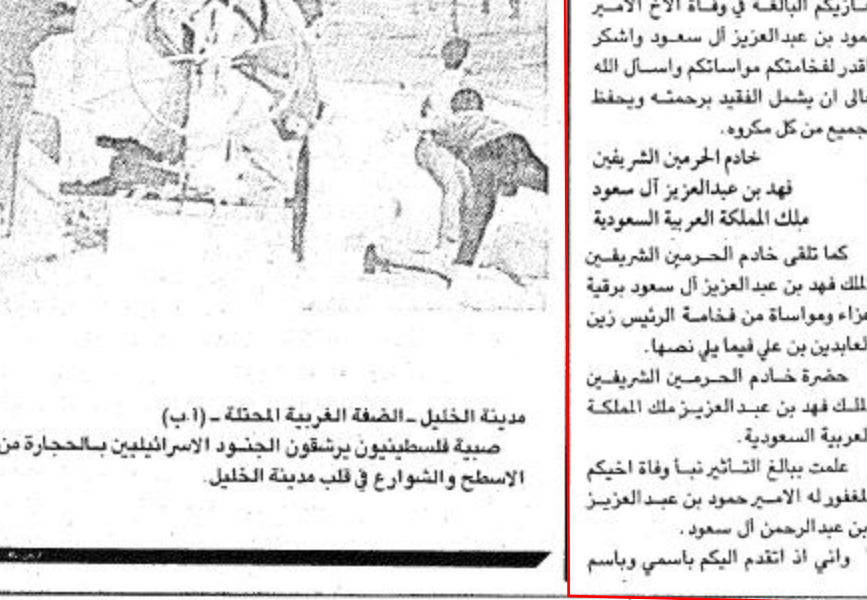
مدينة الخليل ـ الضفة الغربية المحتلة ـ (ا ب)
صبية فلسطينيون يرشقون الجنود الاسرائيليين بالحجارة من الاسطح والشوارع في قلب مدينة الخليل

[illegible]تاريكم البالغة في وفاة الأخ الأمير حمود بن عبدالعزيز آل سعود واشكر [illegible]قدر لفخامتكم مواساتكم واسأل الله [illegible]الى ان يشمل الفقيد برحمته ويحفظ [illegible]جميع من كل مكروه.

خادم الحرمين الشريفين
فهد بن عبدالعزيز آل سعود
ملك المملكة العربية السعودية

كما تلقى خادم الحرمين الشريفين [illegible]لملك فهد بن عبدالعزيز آل سعود برقية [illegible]عزاء ومواساة من فخامة الرئيس زين العابدين بن علي فيما يلي نصها.

حضرة خادم الحرمين الشريفين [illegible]لملك فهد بن عبدالعزيز ملك المملكة العربية السعودية.

علمت ببالغ التأثر نبأ وفاة اخيكم المغفور له الامير حمود بن عبدالعزيز بن عبدالرحمن آل سعود.

وانني اذ اتقدم اليكم باسمي وباسم